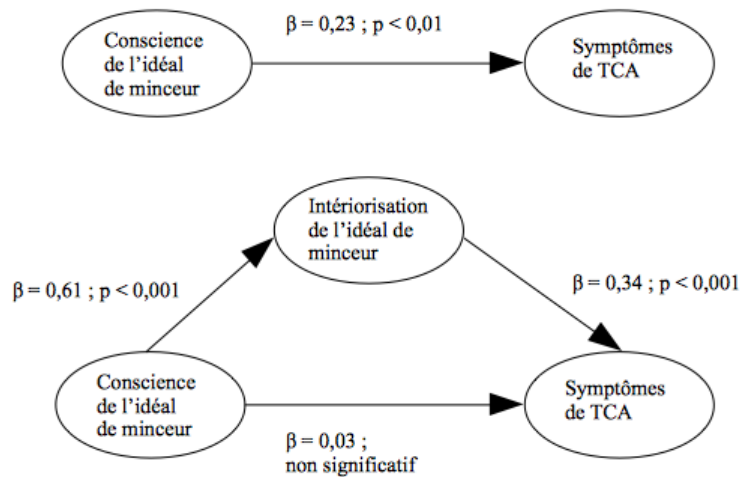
Conscience de l'idéal de minceur

β = 0,23 ; p < 0,01

Symptômes de TCA

Intériorisation de l'idéal de minceur

β = 0,61 ; p < 0,001

β = 0,34 ; p < 0,001

Conscience de l'idéal de minceur

Symptômes de TCA

β = 0,03 ; non significatif